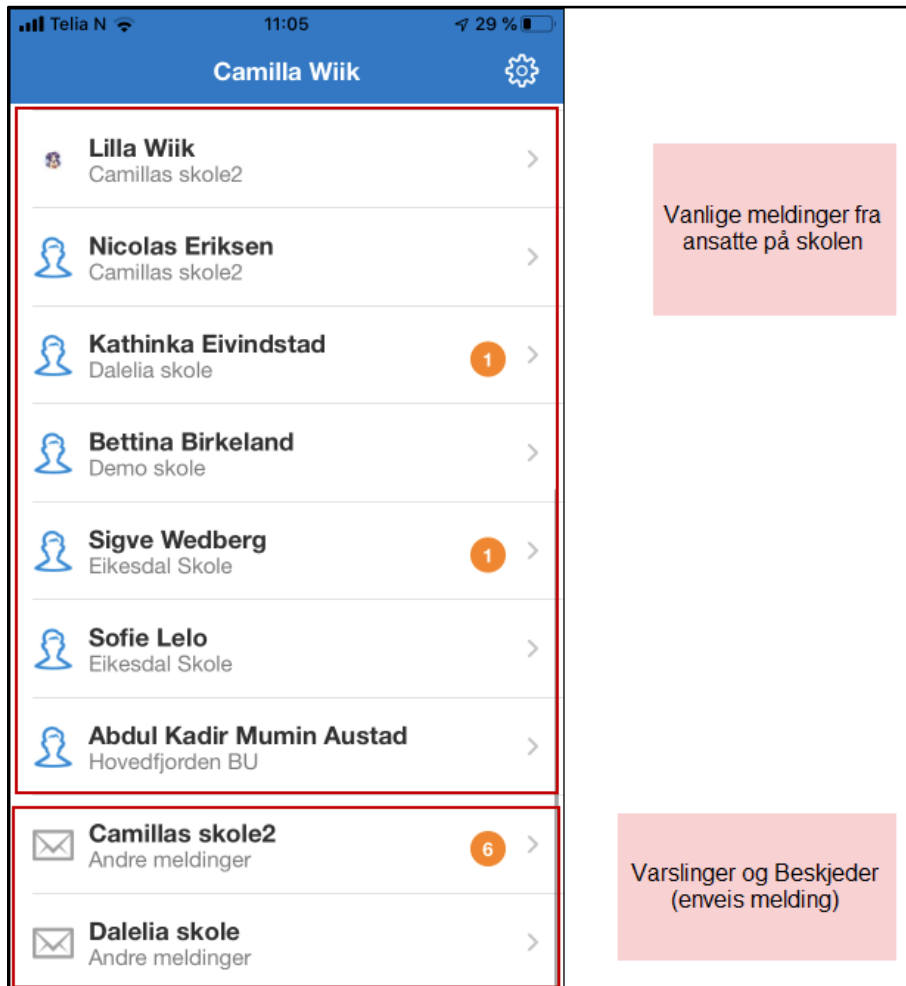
Telia N 11:05 29 %

Camilla Wiik

Lilla Wiik
Camillas skole2

Nicolas Eriksen
Camillas skole2

Kathinka Eivindstad
Dalelia skole
1

Bettina Birkeland
Demo skole

Sigve Wedberg
Eikesdal Skole
1

Sofie Lelo
Eikesdal Skole

Abdul Kadir Mumin Austad
Hovedfjorden BU

Camillas skole2
Andre meldinger
6

Dalelia skole
Andre meldinger

Vanlige meldinger fra ansatte på skolen

Varslinger og Beskjeder (enveis melding)